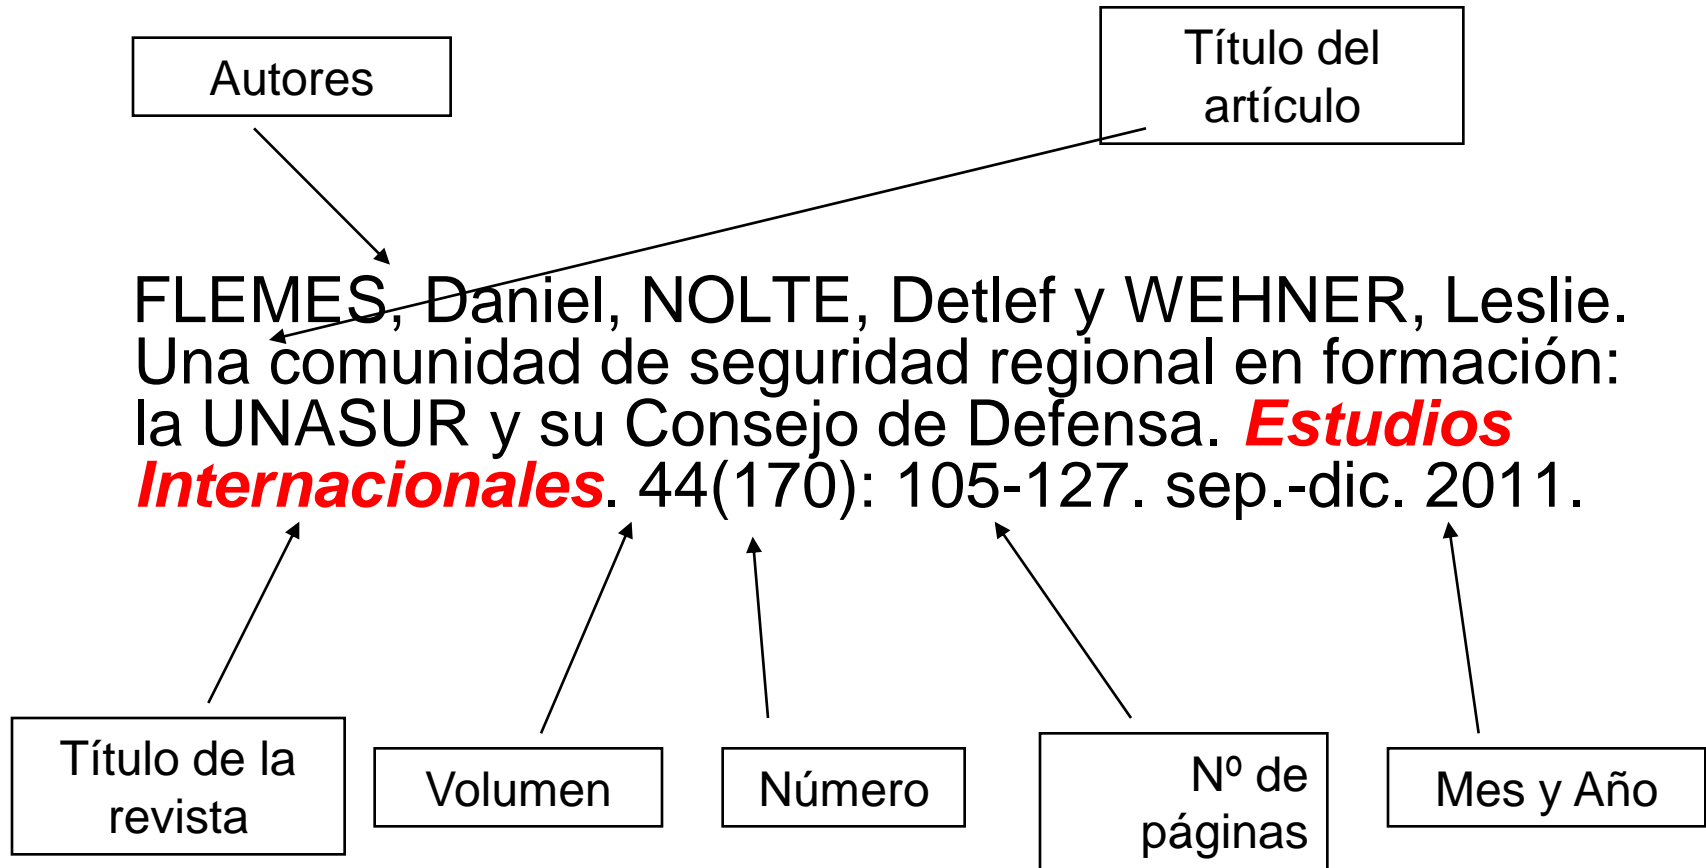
Autores

Título del artículo

FLEMES, Daniel, NOLTE, Detlef y WEHNER, Leslie. Una comunidad de seguridad regional en formación: la UNASUR y su Consejo de Defensa. ***Estudios Internacionales***. 44(170): 105-127. sep.-dic. 2011.

Título de la revista

Volumen

Número

Nº de páginas

Mes y Año